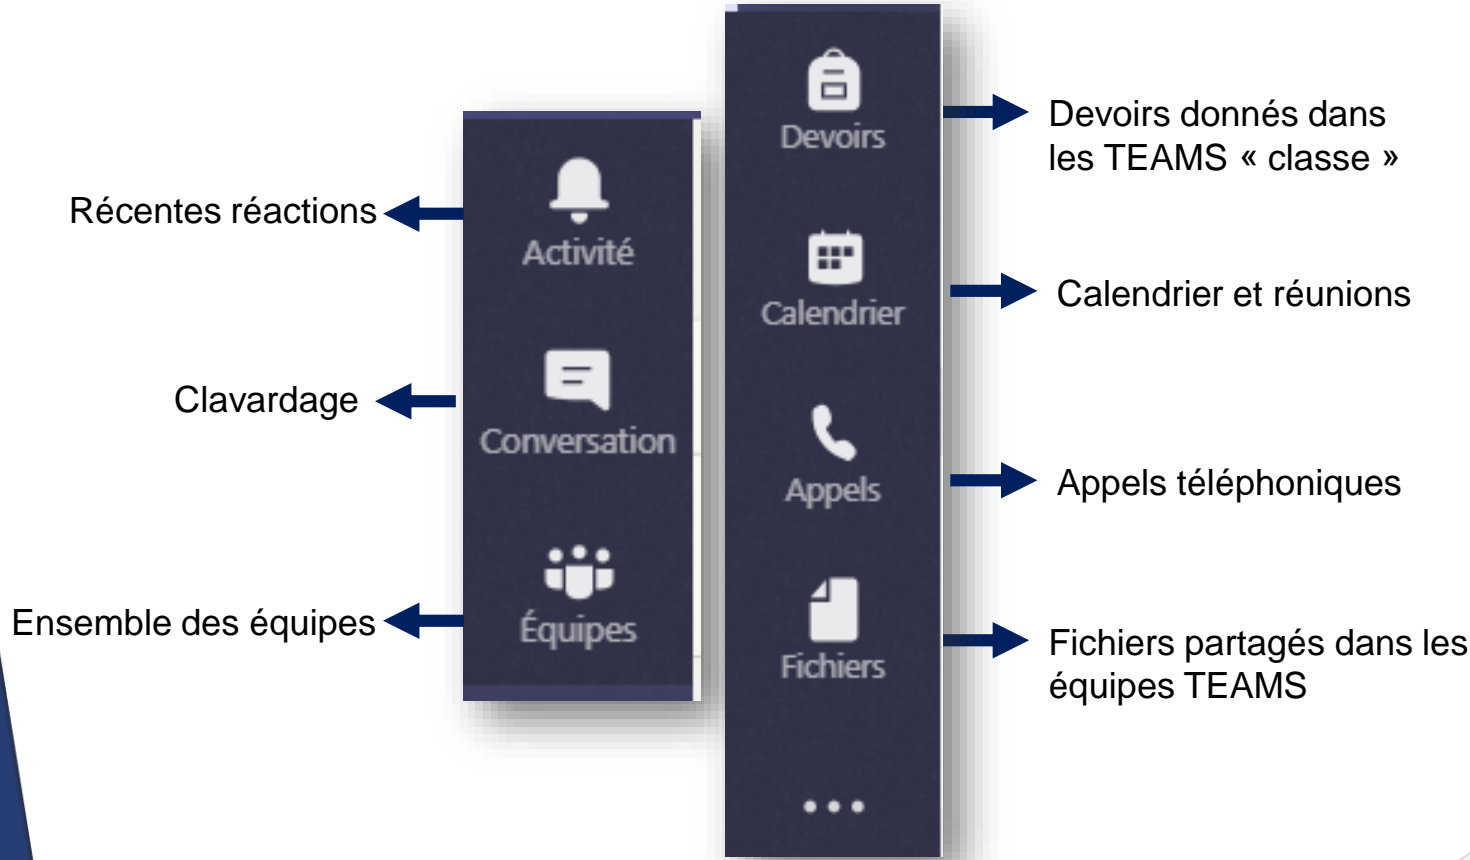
Récentes réactions

Activité

Clavardage

Conversation

Ensemble des équipes

Équipes

Devoirs

Devoirs donnés dans les TEAMS « classe »

Calendrier

Calendrier et réunions

Appels

Appels téléphoniques

Fichiers

Fichiers partagés dans les équipes TEAMS

•••